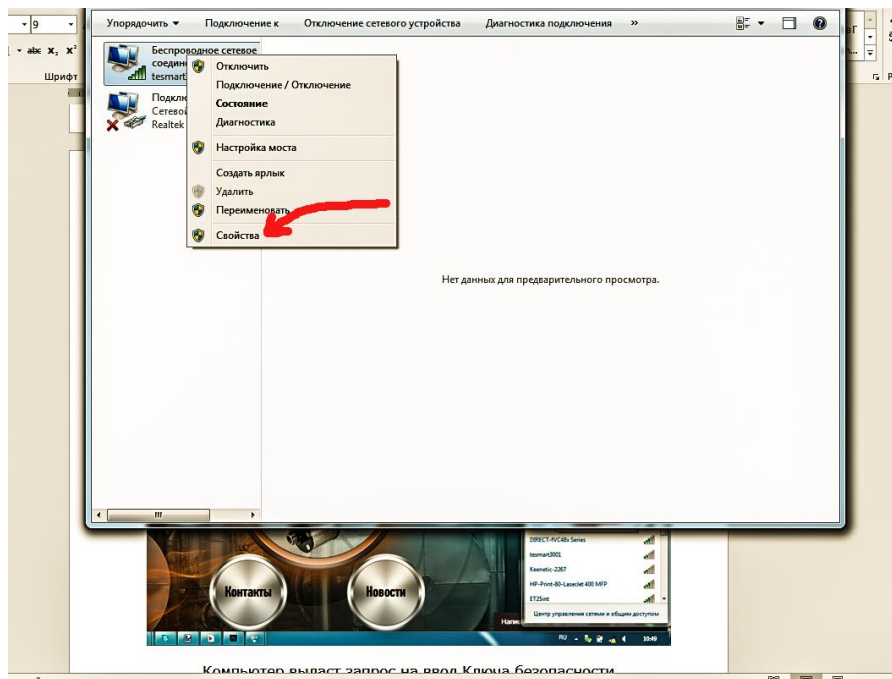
9

abc $x_2$ $x^2$

Шрифт

Упорядочить ▾ Подключение к Отключение сетевого устройства Диагностика подключения »

Беспроводное сетевое соедин
tesmart

Подклю
Сетевой
Realtek

Отключить
Подключение / Отключение
Состояние
Диагностика
Настройка моста
Создать ярлык
Удалить
Переименовать
Свойства

Нет данных для предварительного просмотра.

III

DIRECT-fVC48x Series
tesmart3001
Keenetic-2267
HP-Print-80-LaserJet 400 MFP
ET25int
Центр управления сетями и общим доступом

Контакты
Новости

RU 10:49

Компьютер выдаст запрос на ввод Ключа безопасности